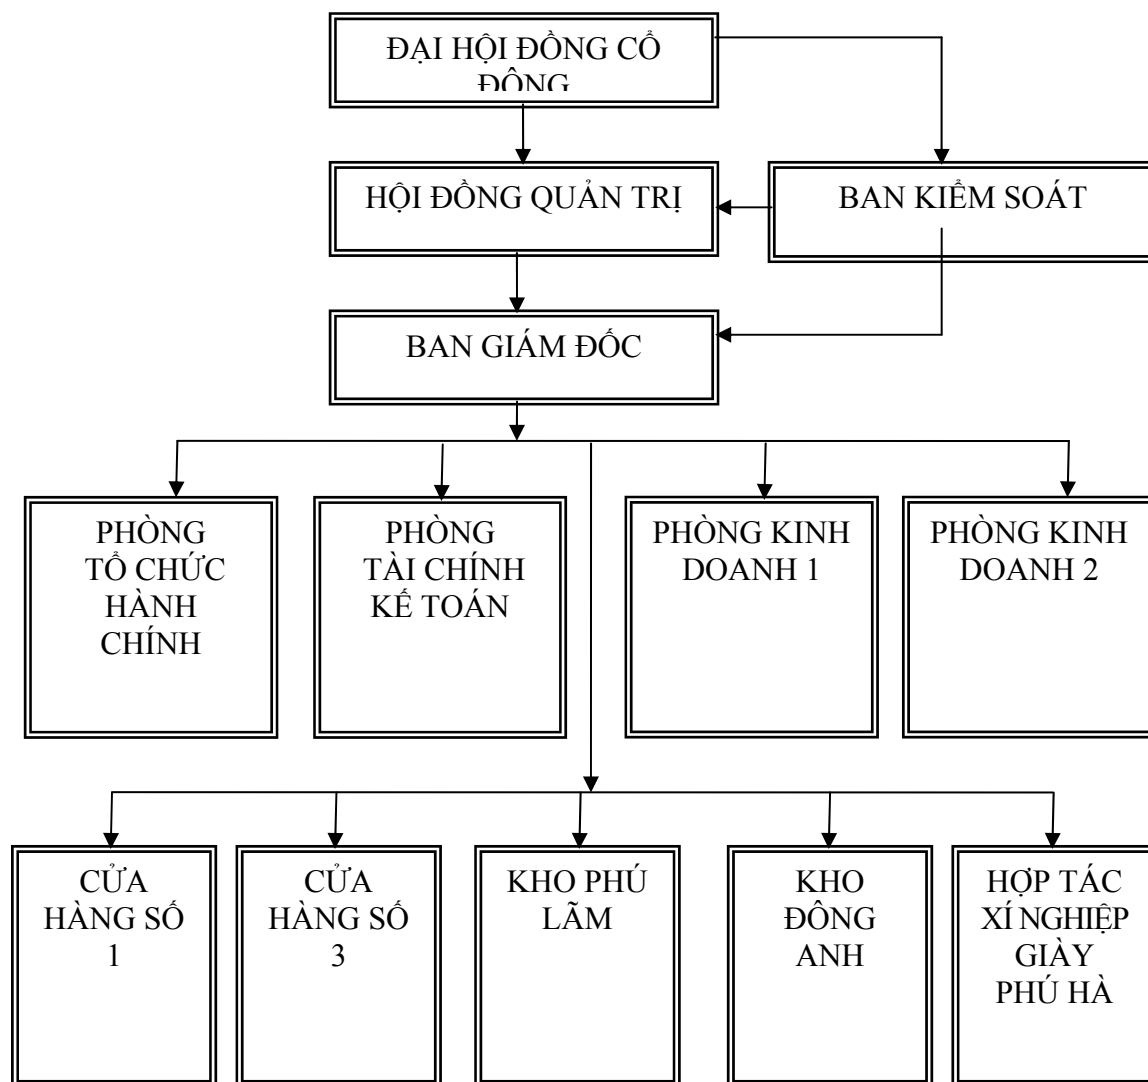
ĐẠI HỘI ĐỒNG CỔ ĐÔNG

HỘI ĐỒNG QUẢN TRỊ

BAN KIỂM SOÁT

BAN GIÁM ĐỐC

PHÒNG TỔ CHỨC HÀNH CHÍNH

PHÒNG TÀI CHÍNH KẾ TOÁN

PHÒNG KINH DOANH 1

PHÒNG KINH DOANH 2

CỬA HÀNG SỐ 1

CỬA HÀNG SỐ 3

KHO PHÚ LÃM

KHO ĐÔNG ANH

HỢP TÁC XÍ NGHIỆP GIÀY PHÚ HÀ